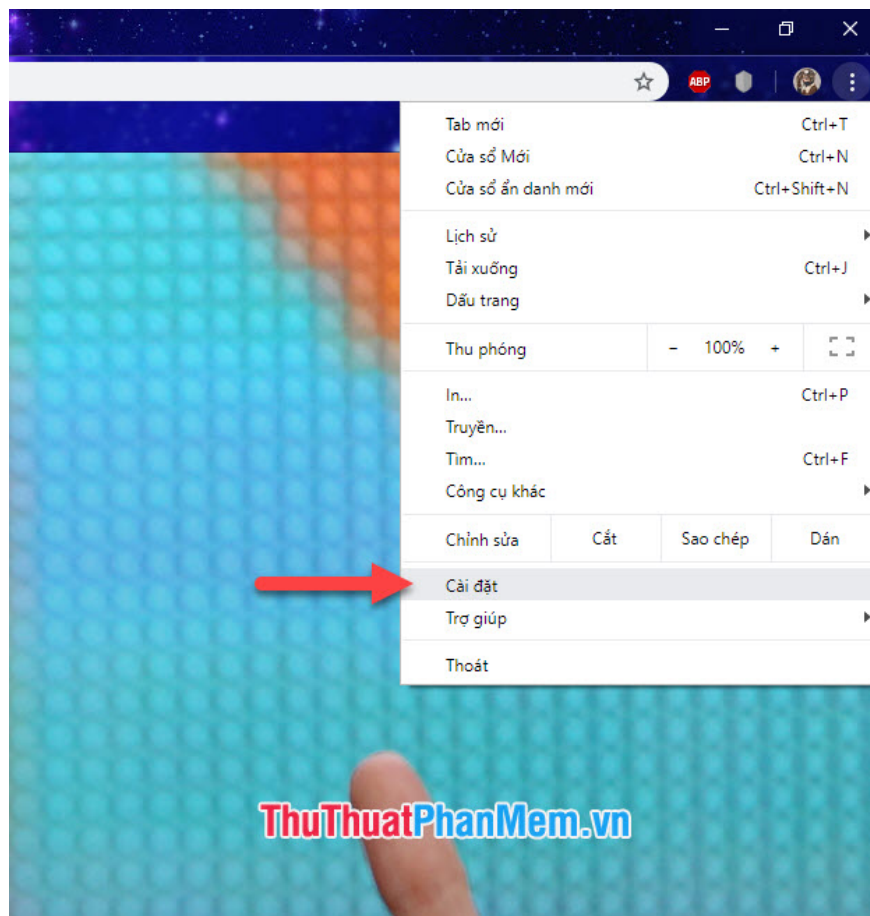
ABP

Tab mới Ctrl+T
Cửa sổ Mới Ctrl+N
Cửa sổ ẩn danh mới Ctrl+Shift+N

Lịch sử
Tải xuống Ctrl+J
Dấu trang

Thu phóng – 100% +

In... Ctrl+P
Truyền...
Tìm... Ctrl+F
Công cụ khác

Chỉnh sửa Cắt Sao chép Dán

Cài đặt
Trợ giúp

Thoát

ThuThuatPhanMem.vn